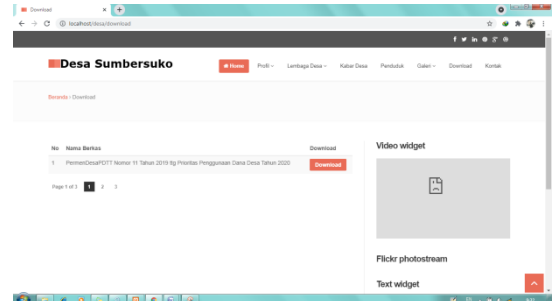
Download
localhost/desa/download

Desa Sumbersuko

Home Profil Lembaga Desa Kabar Desa Penduduk Galeri Download Kontak

Beranda / Download

| No | Nama Berkas | Download |
|---|---|---|
| 1 | PermenDesaPDTT Nomor 11 Tahun 2019 ttg Prioritas Penggunaan Dana Desa Tahun 2020 | Download |

Page 1 of 3 1 2 3

Video widget

Flickr photostream

Text widget